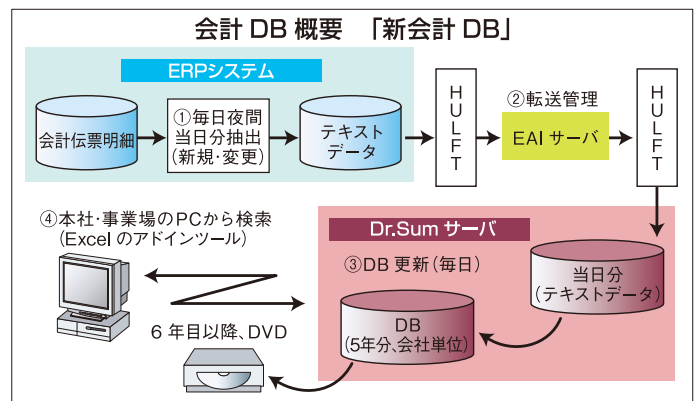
会計 DB 概要　「新会計 DB」

ERPシステム

会計伝票明細

①毎日夜間 当日分抽出 (新規・変更)

テキスト データ

H U L F T

②転送管理

EAI サーバ

H U L F T

④本社・事業場のPCから検索 (Excel のアドインツール)

Dr.Sum サーバ

③DB 更新 (毎日)

当日分 (テキストデータ)

DB (5年分､会社単位)

6 年目以降､DVD